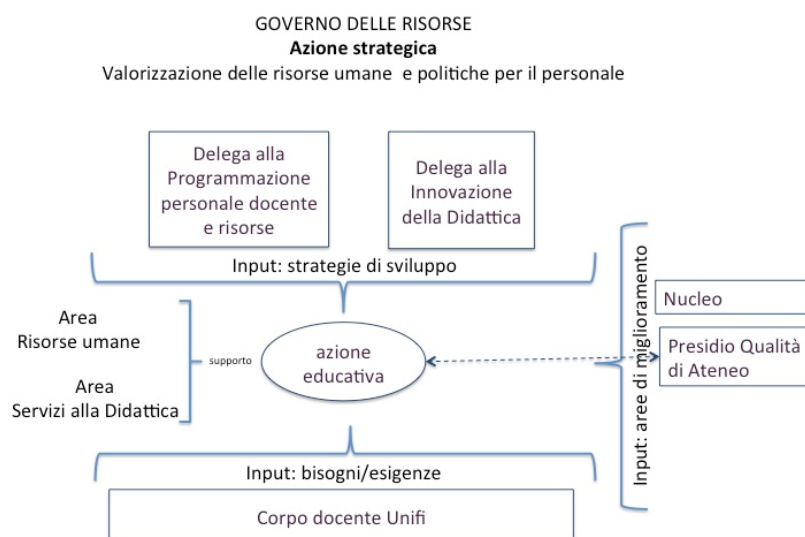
GOVERNO DELLE RISORSE
**Azione strategica**
Valorizzazione delle risorse umane e politiche per il personale

Delega alla Programmazione personale docente e risorse

Delega alla Innovazione della Didattica

Input: strategie di sviluppo

Area
Risorse umane

Area
Servizi alla Didattica

supporto

azione educativa

Input: aree di miglioramento

Nucleo

Presidio Qualità di Ateneo

Input: bisogni/esigenze

Corpo docente Unifi